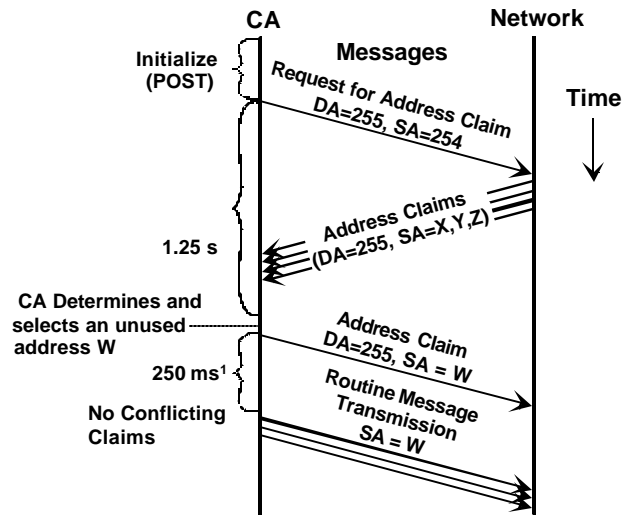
CA

Network

Messages

Initialize (POST)

Request for Address Claim DA=255, SA=254

Time

1.25 s

Address Claims (DA=255, SA=X,Y,Z)

CA Determines and selects an unused address W

Address Claim DA=255, SA = W

250 ms$^1$

Routine Message Transmission SA = W

No Conflicting Claims